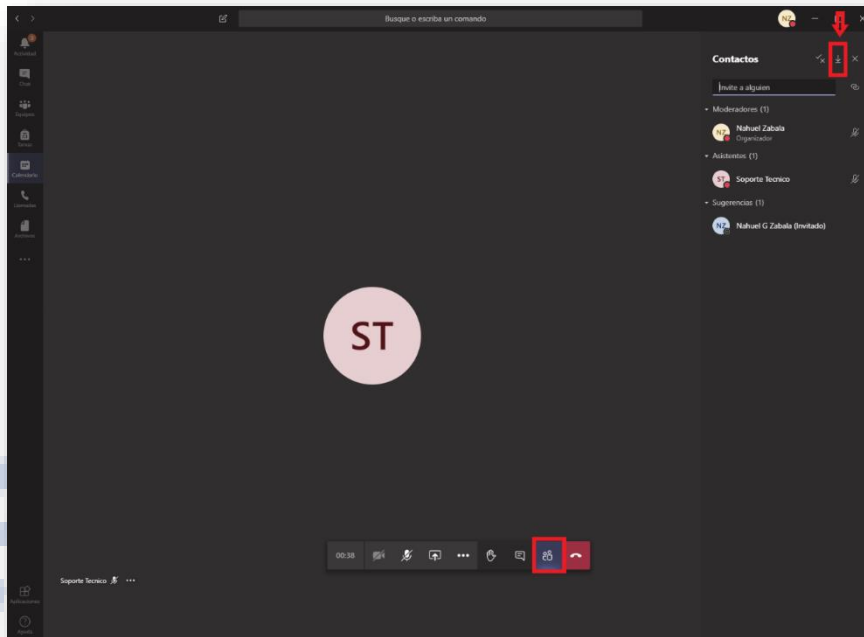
Busque o escriba un comando

NZ

Actividad
Chat
Equipos
Tareas
Calendario
Llamadas
Archivos
...

Contactos

Invite a alguien

Moderadores (1)
NZ Nahuel Zabala
Organizador

Asistentes (1)
ST Soporte Tecnico

Sugerencias (1)
NZ Nahuel G Zabala (Invitado)

ST

00:38

Soporte Tecnico ...

Aplicaciones
Ayuda